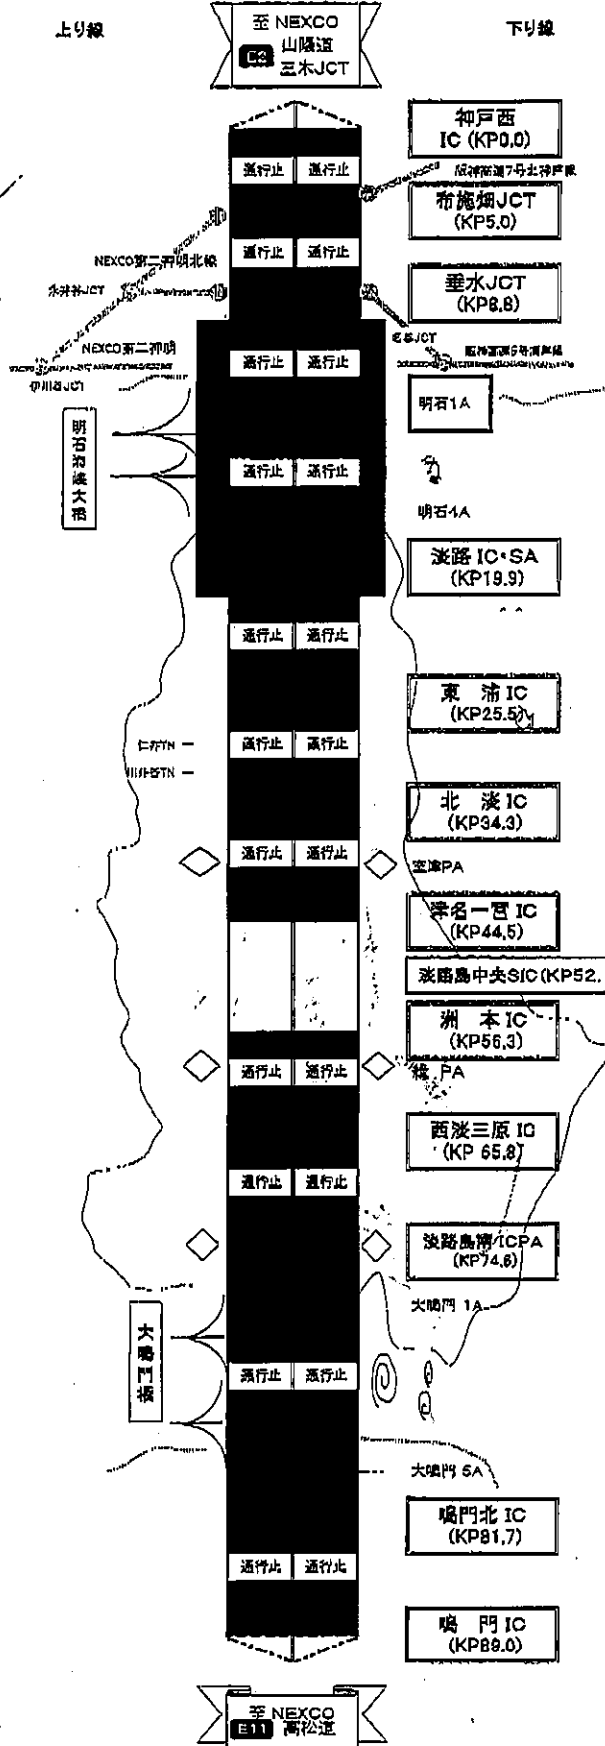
上り線

至 NEXCO
E2 山陽道
三木JCT

下り線

神戸西
IC (KP0.0)

通行止 通行止

阪神高速7号北神戸線

布施畑JCT
(KP5.0)

NEXCO第二神明北線

通行止 通行止

永井谷JCT

垂水JCT
(KP8.8)

NEXCO第二神明

名谷JCT

阪神高速5号湾岸線

伊川谷JCT

通行止 通行止

明石1A

明石海峡大橋

通行止 通行止

明石4A

淡路 IC・SA
(KP19.9)

通行止 通行止

東 浦 IC
(KP25.5)

仁井TN

通行止 通行止

川井谷TN

北 淡 IC
(KP34.3)

通行止 通行止

室津PA

津名一宮 IC
(KP44.5)

淡路島中央SIC(KP52.

洲 本 IC
(KP56.3)

通行止 通行止

緑 PA

西淡三原 IC
(KP 65.8)

通行止 通行止

淡路島南ICPA
(KP74.6)

大鳴門 1A

大鳴門橋

通行止 通行止

大鳴門 5A

鳴門北 IC
(KP81.7)

通行止 通行止

鳴 門 IC
(KP89.0)

至 NEXCO
E11 高松道